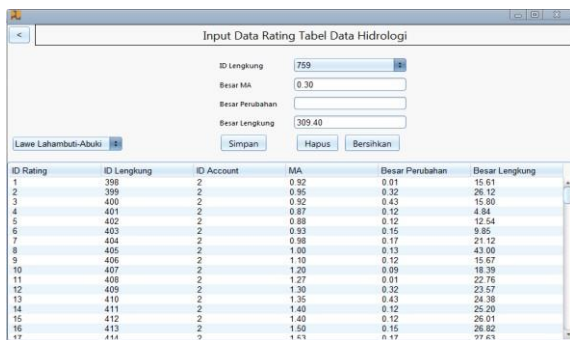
<

Input Data Rating Tabel Data Hidrologi

ID Lengkung 759

Besar MA 0.30

Besar Perubahan

Besar Lengkung 309.40

Lawe Lahambuti-Abuki

Simpan Hapus Bersihkan

| ID Rating | ID Lengkung | ID Account | MA | Besar Perubahan | Besar Lengkung |
|---|---|---|---|---|---|
| 1 | 398 | 2 | 0.92 | 0.01 | 15.61 |
| 2 | 399 | 2 | 0.95 | 0.32 | 26.12 |
| 3 | 400 | 2 | 0.92 | 0.43 | 15.80 |
| 4 | 401 | 2 | 0.87 | 0.12 | 4.84 |
| 5 | 402 | 2 | 0.88 | 0.12 | 12.54 |
| 6 | 403 | 2 | 0.93 | 0.15 | 9.85 |
| 7 | 404 | 2 | 0.98 | 0.17 | 21.12 |
| 8 | 405 | 2 | 1.00 | 0.13 | 43.00 |
| 9 | 406 | 2 | 1.10 | 0.12 | 15.67 |
| 10 | 407 | 2 | 1.20 | 0.09 | 18.39 |
| 11 | 408 | 2 | 1.27 | 0.01 | 22.76 |
| 12 | 409 | 2 | 1.30 | 0.32 | 23.57 |
| 13 | 410 | 2 | 1.35 | 0.43 | 24.38 |
| 14 | 411 | 2 | 1.40 | 0.12 | 25.20 |
| 15 | 412 | 2 | 1.40 | 0.12 | 26.01 |
| 16 | 413 | 2 | 1.50 | 0.15 | 26.82 |
| 17 | 414 | 2 | 1.53 | 0.17 | 27.63 |